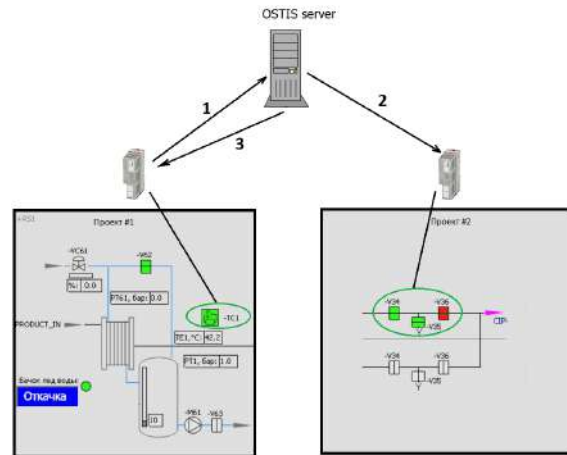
OSTIS server

1

2

3

Проект #1

-YC61

%: 0.0

-V62

PT61, бар: 0.0

-TC1

PRODUCT_IN

TE1, °C: 42.2

PT1, бар: 1.0

Бачок под воды:

Откачка

10

-M61

-V63

Проект #2

-V34

-V36

-V35

CIP

-V34

-V36

-V35